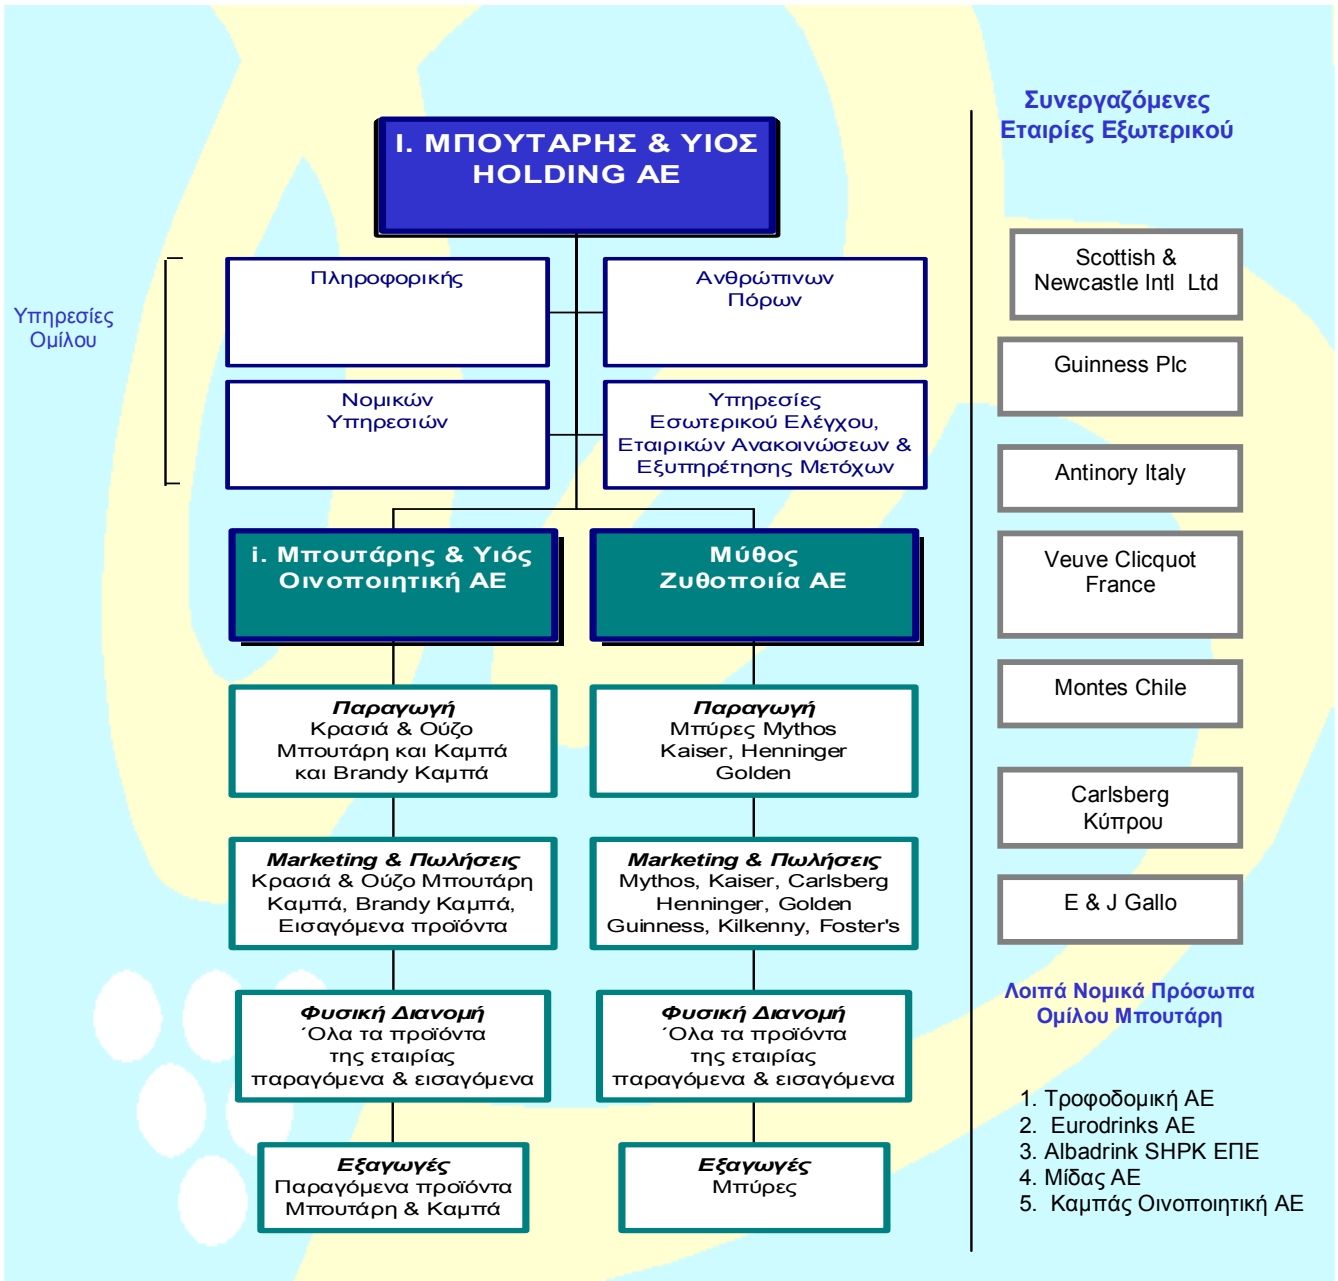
Ι. ΜΠΟΥΤΑΡΗΣ & ΥΙΟΣ HOLDING AE

Υπηρεσίες Ομίλου

Πληροφορικής

Ανθρώπινων Πόρων

Νομικών Υπηρεσιών

Υπηρεσίες Εσωτερικού Ελέγχου, Εταιρικών Ανακοινώσεων & Εξυπηρέτησης Μετόχων

i. Μπουτάρης & Υιός Οινοποιητική ΑΕ

Μύθος Ζυθοποιία ΑΕ

Παραγωγή
Κρασιά & Ούζο Μπουτάρη και Καμπά και Brandy Καμπά

Παραγωγή
Μπύρες Mythos Kaiser, Henninger Golden

Marketing & Πωλήσεις
Κρασιά & Ούζο Μπουτάρη Καμπά, Brandy Καμπά, Εισαγόμενα προϊόντα

Marketing & Πωλήσεις
Mythos, Kaiser, Carlsberg Henninger, Golden Guinness, Kilkenny, Foster's

Φυσική Διανομή
΄Ολα τα προϊόντα της εταιρίας παραγόμενα & εισαγόμενα

Φυσική Διανομή
΄Ολα τα προϊόντα της εταιρίας παραγόμενα & εισαγόμενα

Εξαγωγές
Παραγόμενα προϊόντα Μπουτάρη & Καμπά

Εξαγωγές
Μπύρες

Συνεργαζόμενες Εταιρίες Εξωτερικού

Scottish & Newcastle Intl Ltd

Guinness Plc

Antinory Italy

Veuve Clicquot France

Montes Chile

Carlsberg Κύπρου

E & J Gallo

Λοιπά Νομικά Πρόσωπα Ομίλου Μπουτάρη

1. Τροφοδομική ΑΕ
2. Eurodrinks AE
3. Albadrink SHPK ΕΠΕ
4. Μίδας ΑΕ
5. Καμπάς Οινοποιητική ΑΕ